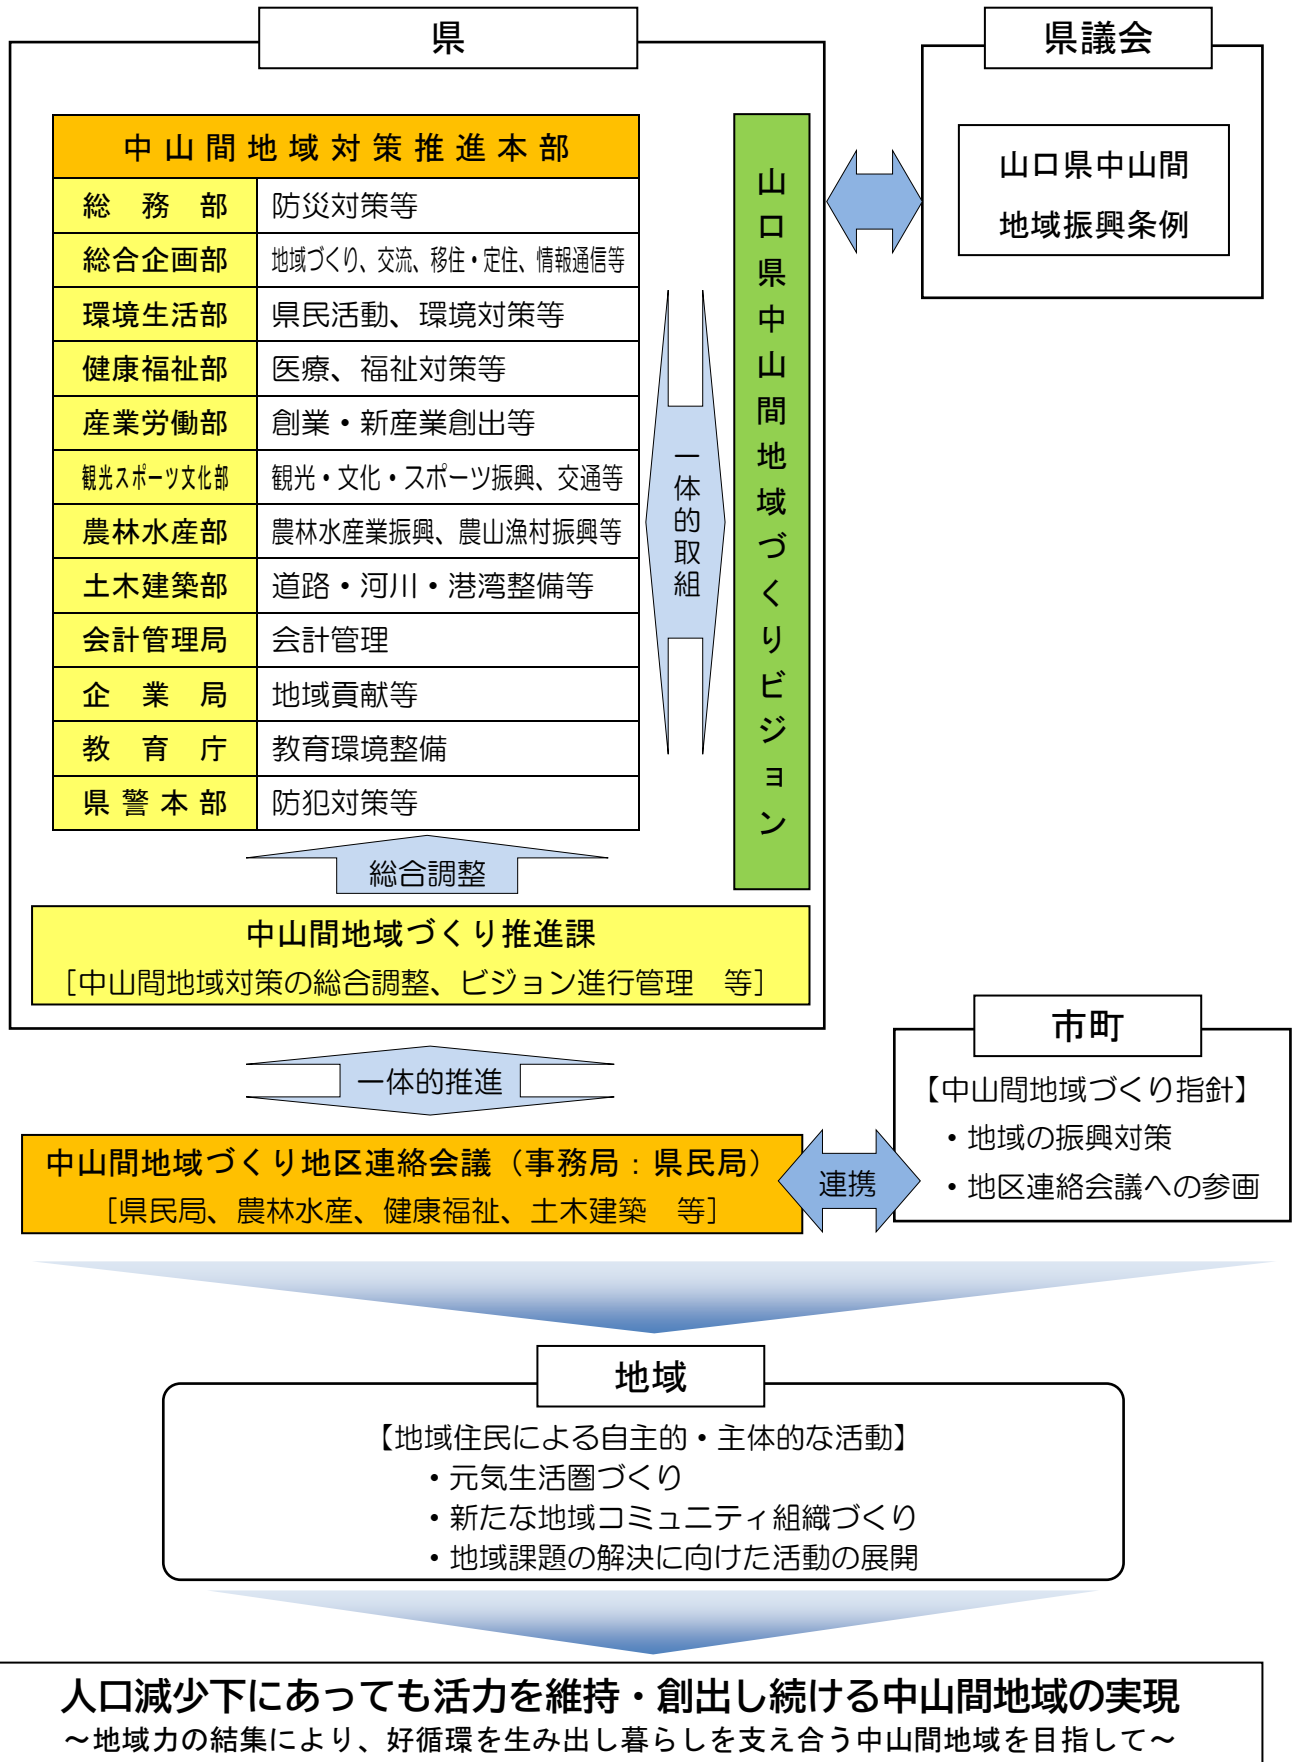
県

中山間地域対策推進本部

| 総務部 | 防災対策等 |
|---|---|
| 総合企画部 | 地域づくり、交流、移住・定住、情報通信等 |
| 環境生活部 | 県民活動、環境対策等 |
| 健康福祉部 | 医療、福祉対策等 |
| 産業労働部 | 創業・新産業創出等 |
| 観光スポーツ文化部 | 観光・文化・スポーツ振興、交通等 |
| 農林水産部 | 農林水産業振興、農山漁村振興等 |
| 土木建築部 | 道路・河川・港湾整備等 |
| 会計管理局 | 会計管理 |
| 企業局 | 地域貢献等 |
| 教育庁 | 教育環境整備 |
| 県警本部 | 防犯対策等 |

一体的取組

山口県中山間地域づくりビジョン

総合調整

中山間地域づくり推進課
［中山間地域対策の総合調整、ビジョン進行管理　等］

県議会

山口県中山間地域振興条例

一体的推進

中山間地域づくり地区連絡会議（事務局：県民局）
［県民局、農林水産、健康福祉、土木建築　等］

連携

市町
【中山間地域づくり指針】
・地域の振興対策
・地区連絡会議への参画

地域
【地域住民による自主的・主体的な活動】
・元気生活圏づくり
・新たな地域コミュニティ組織づくり
・地域課題の解決に向けた活動の展開

人口減少下にあっても活力を維持・創出し続ける中山間地域の実現
～地域力の結集により、好循環を生み出し暮らしを支え合う中山間地域を目指して～